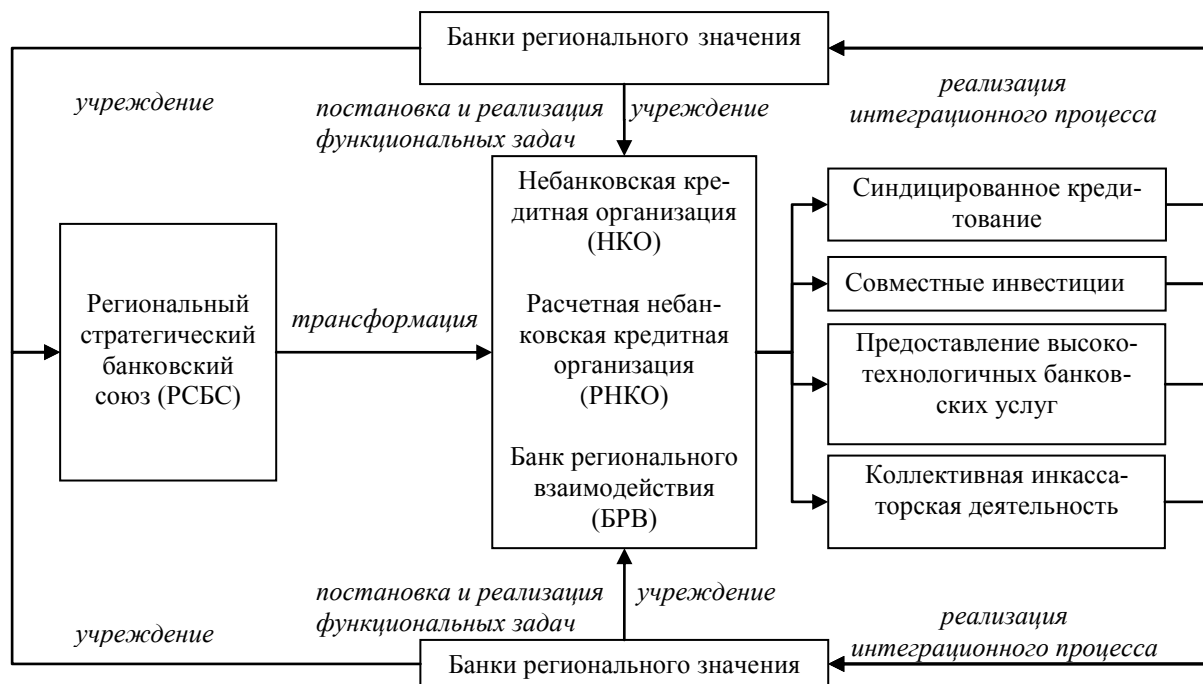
Банки регионального значения

учреждение

постановка и реализация функциональных задач

учреждение

реализация интеграционного процесса

Региональный стратегический банковский союз (РСБС)

трансформация

Небанковская кредитная организация (НКО)

Расчетная небанковская кредитная организация (РНКО)

Банк регионального взаимодействия (БРВ)

Синдицированное кредитование

Совместные инвестиции

Предоставление высокотехнологичных банковских услуг

Коллективная инкассаторская деятельность

постановка и реализация функциональных задач

учреждение

учреждение

реализация интеграционного процесса

Банки регионального значения